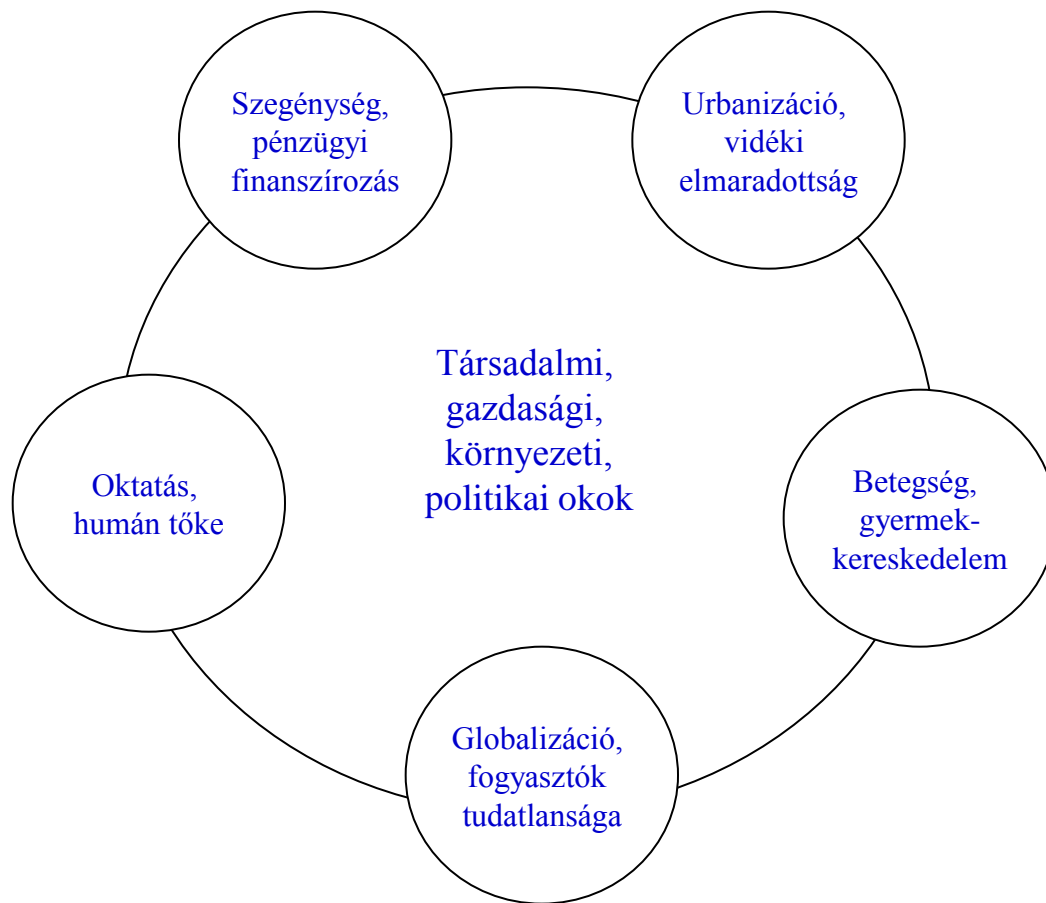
Szegénység, pénzügyi finanszírozás

Urbanizáció, vidéki elmaradottság

Társadalmi, gazdasági, környezeti, politikai okok

Oktatás, humán tőke

Betegség, gyermekkereskedelem

Globalizáció, fogyasztók tudatlansága